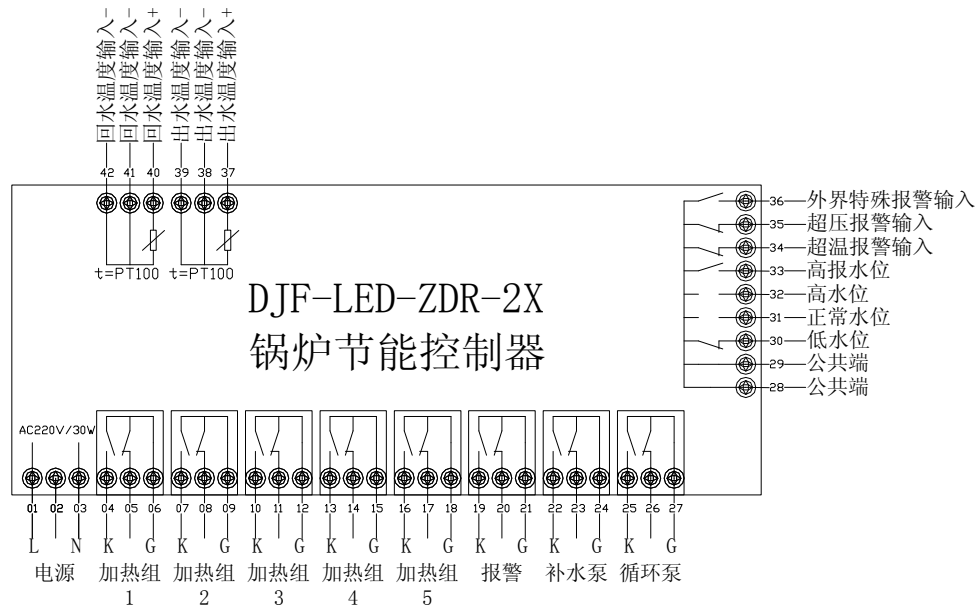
回水温度输入- 回水温度输入- 回水温度输入+ 出水温度输入- 出水温度输入- 出水温度输入+

42 41 40 39 38 37

t=PT100 t=PT100

DJF-LED-ZDR-2X
锅炉节能控制器

36 外界特殊报警输入
35 超压报警输入
34 超温报警输入
33 高报水位
32 高水位
31 正常水位
30 低水位
29 公共端
28 公共端

AC220V/30W

01 02 03 04 05 06 07 08 09 10 11 12 13 14 15 16 17 18 19 20 21 22 23 24 25 26 27

L N K G K G K G K G K G K G K G K G

电源 加热组 1 加热组 2 加热组 3 加热组 4 加热组 5 报警 补水泵 循环泵